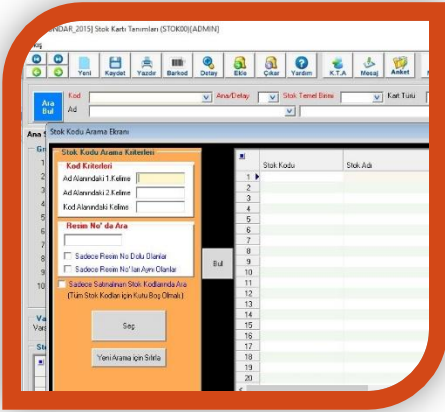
NDAR_2015] Stok Kartı Tanımları (STOK00)[ADMIN]

Yeni Kaydet Yazdır Barkod Detay Ekle Çıkar Yardım K.T.A Mesaj Anket

Ara Bul

Kod

Ad

Ana/Detay

Stok Temel Birim

Kart Türü

Stok Kodu Arama Ekranı

Stok Kodu Arama Kriterleri

Kod Kriterleri

Ad Alanındaki 1.Kelime

Ad Alanındaki 2.Kelime

Kod Alanındaki Kelime

Resim No' da Ara

Sadece Resim No Dolu Olanlar

Sadece Resim No'ları Aynı Olanlar

Sadece Satınalınan Stok Kodlarında Ara (Tüm Stok Kodları için Kutu Boş Olmalı)

Seç

Yeni Arama için Sıfırla

Bul

| | Stok Kodu | Stok Adı |
|---|---|---|
| 1 | | |
| 2 | | |
| 3 | | |
| 4 | | |
| 5 | | |
| 6 | | |
| 7 | | |
| 8 | | |
| 9 | | |
| 10 | | |
| 11 | | |
| 12 | | |
| 13 | | |
| 14 | | |
| 15 | | |
| 16 | | |
| 17 | | |
| 18 | | |
| 19 | | |
| 20 | | |